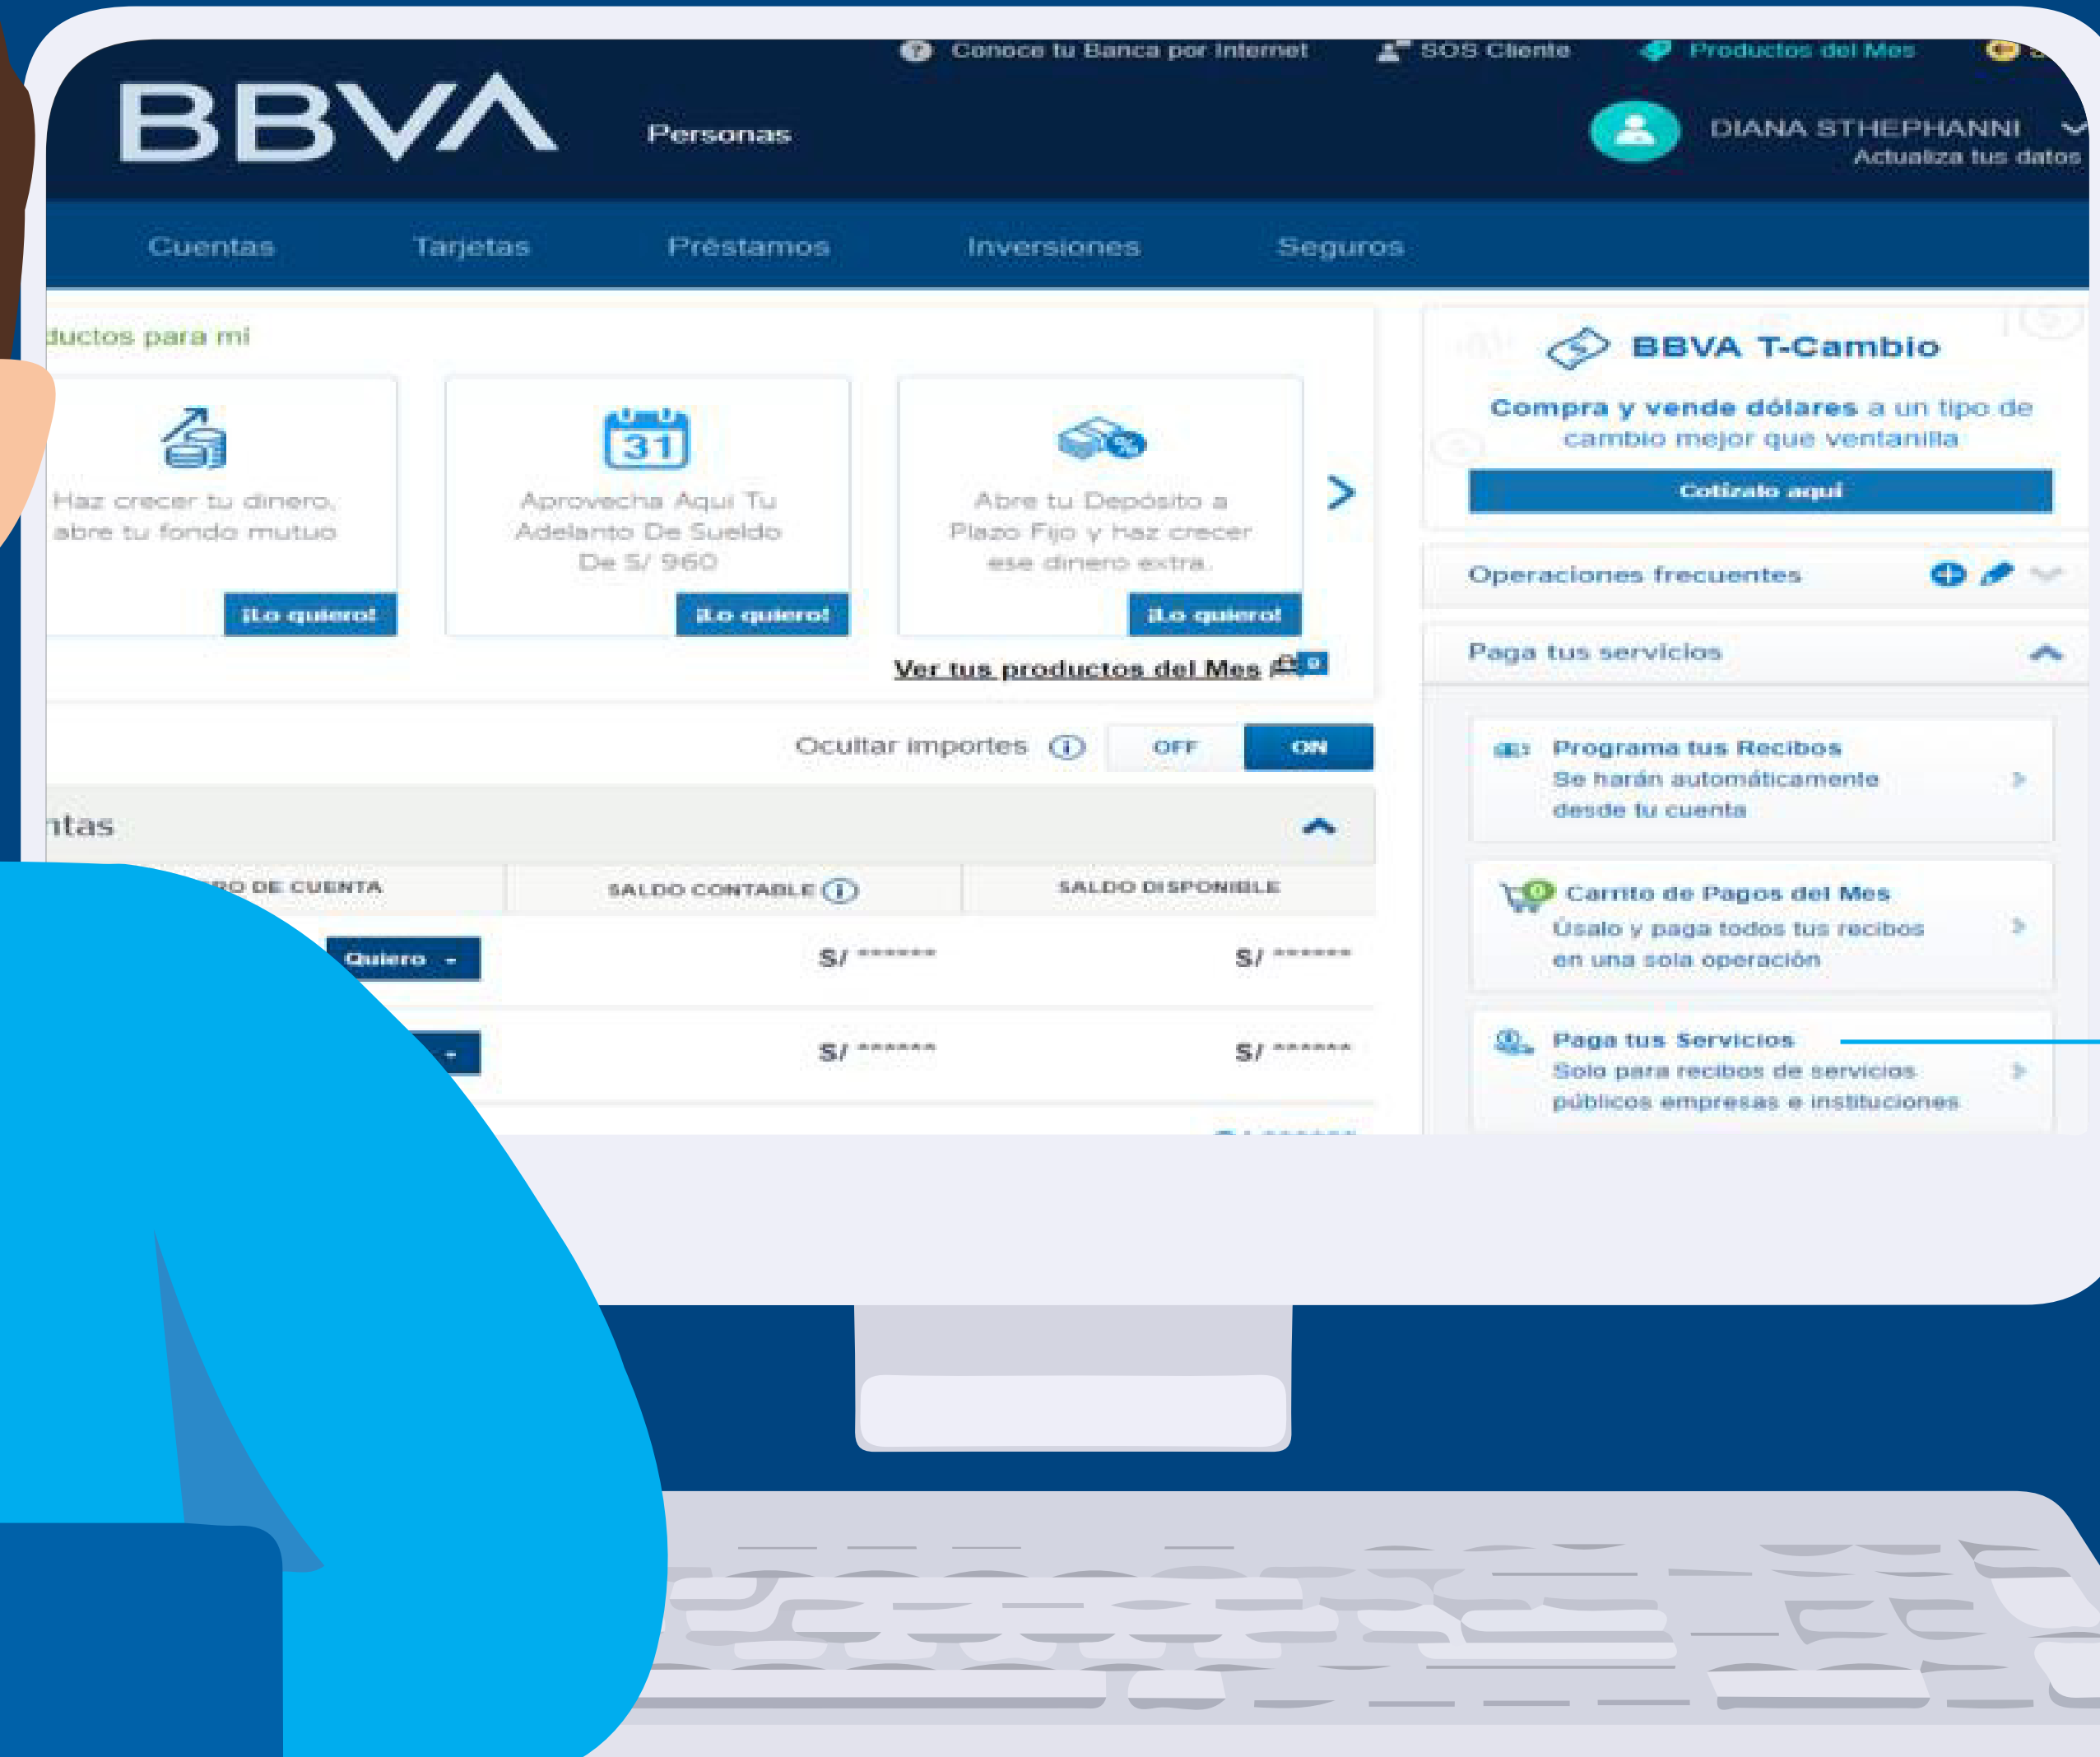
Conoce tu Banca por Internet SOS Cliente Productos del Mes

BBVA Personas

DIANA STHEPHANNI
Actualiza tus datos

Cuentas Tarjetas Préstamos Inversiones Seguros

ductos para mi

Haz crecer tu dinero, abre tu fondo mutuo
¡Lo quiero!

31
Aprovecha Aquí Tu Adelanto De Sueldo De S/ 960
¡Lo quiero!

Abre tu Depósito a Plazo Fijo y haz crecer ese dinero extra.
¡Lo quiero!

Ver tus productos del Mes 0

Ocultar importes OFF ON

ntas

RO DE CUENTA | SALDO CONTABLE | SALDO DISPONIBLE
Quiero | S/ ****** | S/ ******
| S/ ****** | S/ ******

BBVA T-Cambio
Compra y vende dólares a un tipo de cambio mejor que ventanilla
Cotízalo aquí

Operaciones frecuentes

Paga tus servicios

Programa tus Recibos
Se harán automáticamente desde tu cuenta

Carrito de Pagos del Mes
Úsalo y paga todos tus recibos en una sola operación

Paga tus Servicios
Solo para recibos de servicios públicos empresas e instituciones